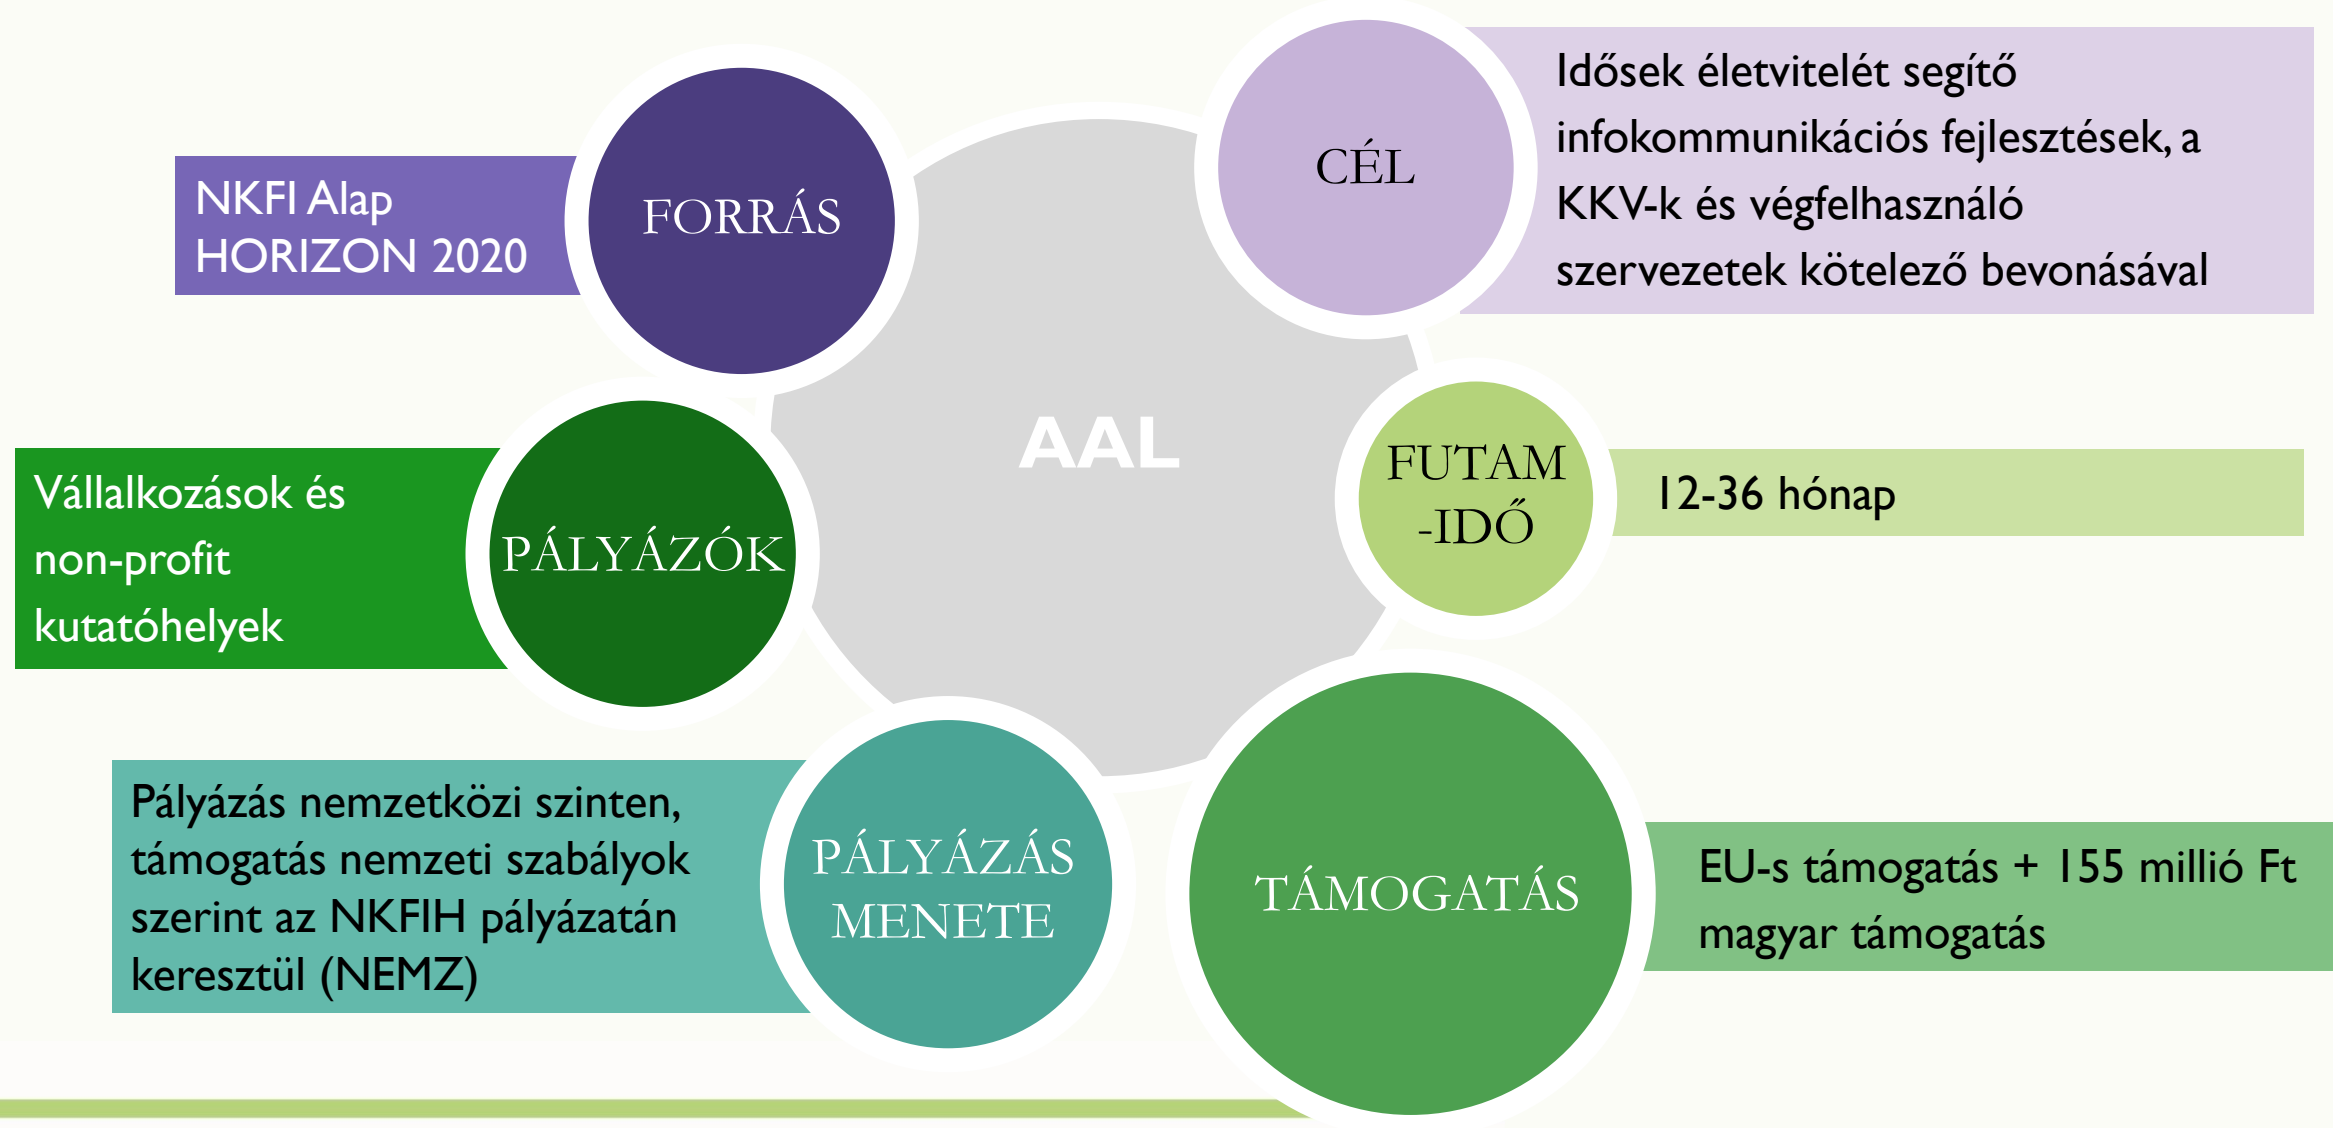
AAL

NKFI Alap
HORIZON 2020

FORRÁS

CÉL

Idősek életvitelét segítő infokommunikációs fejlesztések, a KKV-k és végfelhasználó szervezetek kötelező bevonásával

Vállalkozások és non-profit kutatóhelyek

PÁLYÁZÓK

FUTAM-IDŐ

12-36 hónap

Pályázás nemzetközi szinten, támogatás nemzeti szabályok szerint az NKFIH pályázatán keresztül (NEMZ)

PÁLYÁZÁS MENETE

TÁMOGATÁS

EU-s támogatás + 155 millió Ft magyar támogatás